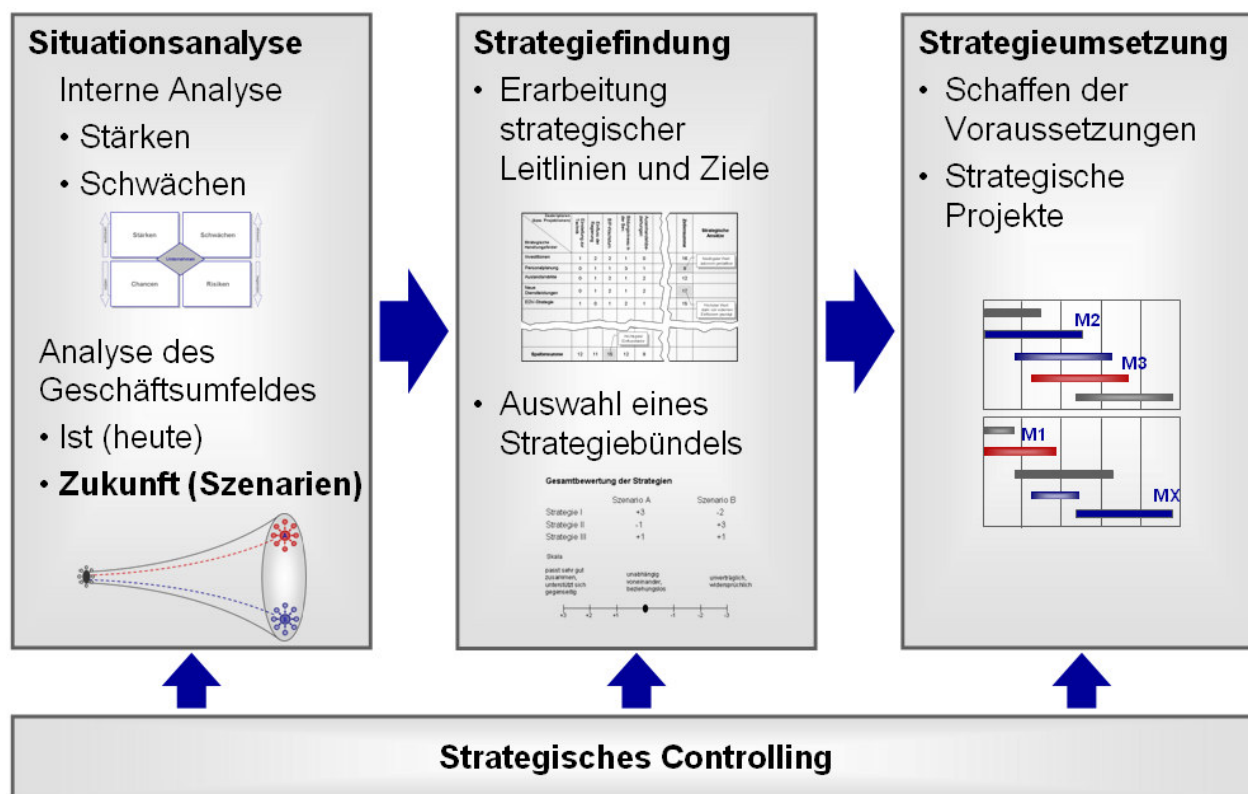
**Situationsanalyse**

Interne Analyse

- Stärken
- Schwächen

Stärken | Schwächen | Unternehmen | Chancen | Risiken

Analyse des Geschäftsumfeldes

- Ist (heute)
- **Zukunft (Szenarien)**

**Strategiefindung**

- Erarbeitung strategischer Leitlinien und Ziele

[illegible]

- Auswahl eines Strategiebündels

Gesamtbewertung der Strategien

| | Szenario A | Szenario B |
|---|---|---|
| Strategie I | +3 | -2 |
| Strategie II | -1 | +3 |
| Strategie III | +1 | +1 |

Skala

passt sehr gut zusammen, unterstützt sich gegenseitig | unabhängig voneinander, beziehungslos | unverträglich, widersprüchlich

+3 +2 +1 0 -1 -2 -3

**Strategieumsetzung**

- Schaffen der Voraussetzungen
- Strategische Projekte

M2
M3
M1
MX

**Strategisches Controlling**